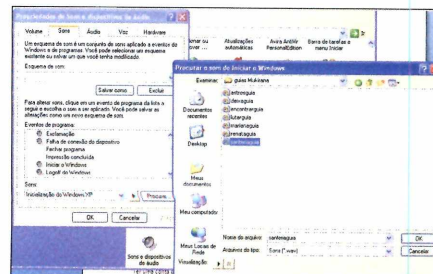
Propriedades de Sons e dispositivos de áudio

Volume | Sons | Áudio | Voz | Hardware

Um esquema de som é um conjunto de sons aplicado a eventos do Windows e de programas. Você pode selecionar um esquema existente ou salvar um que você tenha modificado.

Esquema de som:

Salvar como | Excluir

Para alterar sons, clique em um evento de programa da lista a seguir e escolha o som a ser aplicado. Você pode salvar as alterações como um novo esquema de som.

Eventos de programa:

Exclamação
Falha de conexão do dispositivo
Fechar programa
Impressão concluída
Iniciar o Windows
Logoff do Windows

Sons:

Inicialização do Windows XP | Procurar

OK | Cancelar

Sons e dispositivos de áudio

Conectar ou ver ... | Atualizações automáticas | Aviso AntiVir PersonalEdition | Barra de tarefas e menu Iniciar

Procurar o som de Iniciar o Windows

Examinar: guias Mukirana

entraseguia
devaguia
encontraguia
lutarguia
vivariaguia
irmaguia
canteraguia

Documentos recentes

Desktop

Meus documentos

Meu computador

Meus Locais de Rede

Nome do arquivo: canteraguia | OK

Arquivos do tipo: Sons (*.wav) | Cancelar

Visualização: